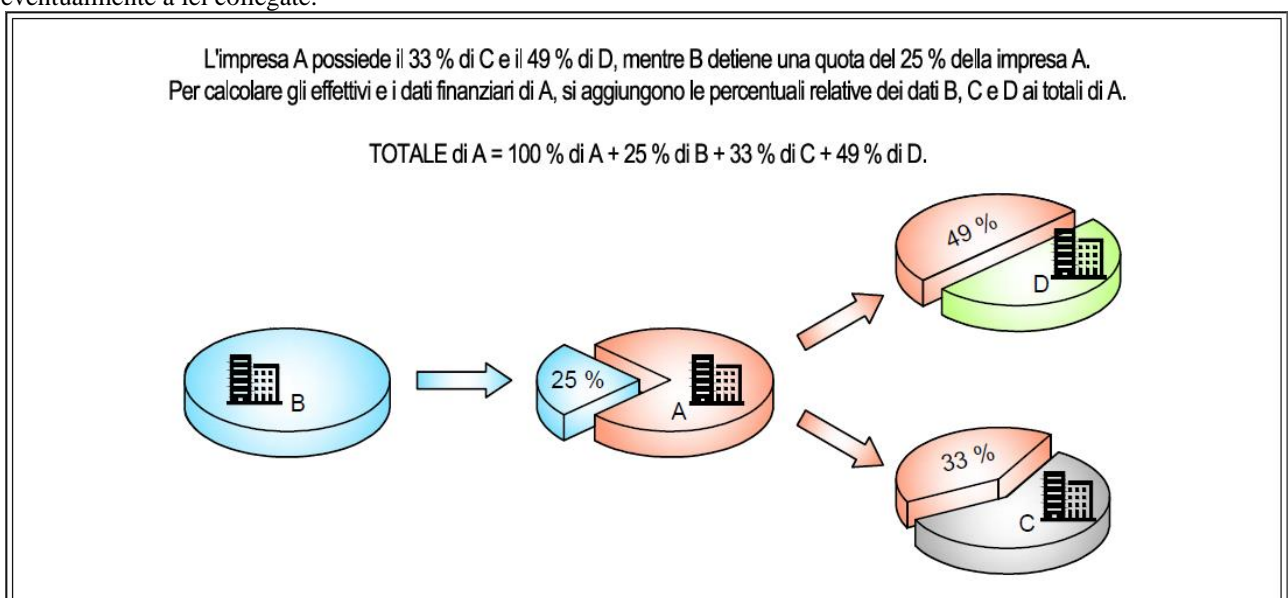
eventualmente a lei collegate.

L'impresa A possiede il 33 % di C e il 49 % di D, mentre B detiene una quota del 25 % della impresa A. Per calcolare gli effettivi e i dati finanziari di A, si aggiungono le percentuali relative dei dati B, C e D ai totali di A.

TOTALE di A = 100 % di A + 25 % di B + 33 % di C + 49 % di D.

49 %
D
B
25 %
A
33 %
C